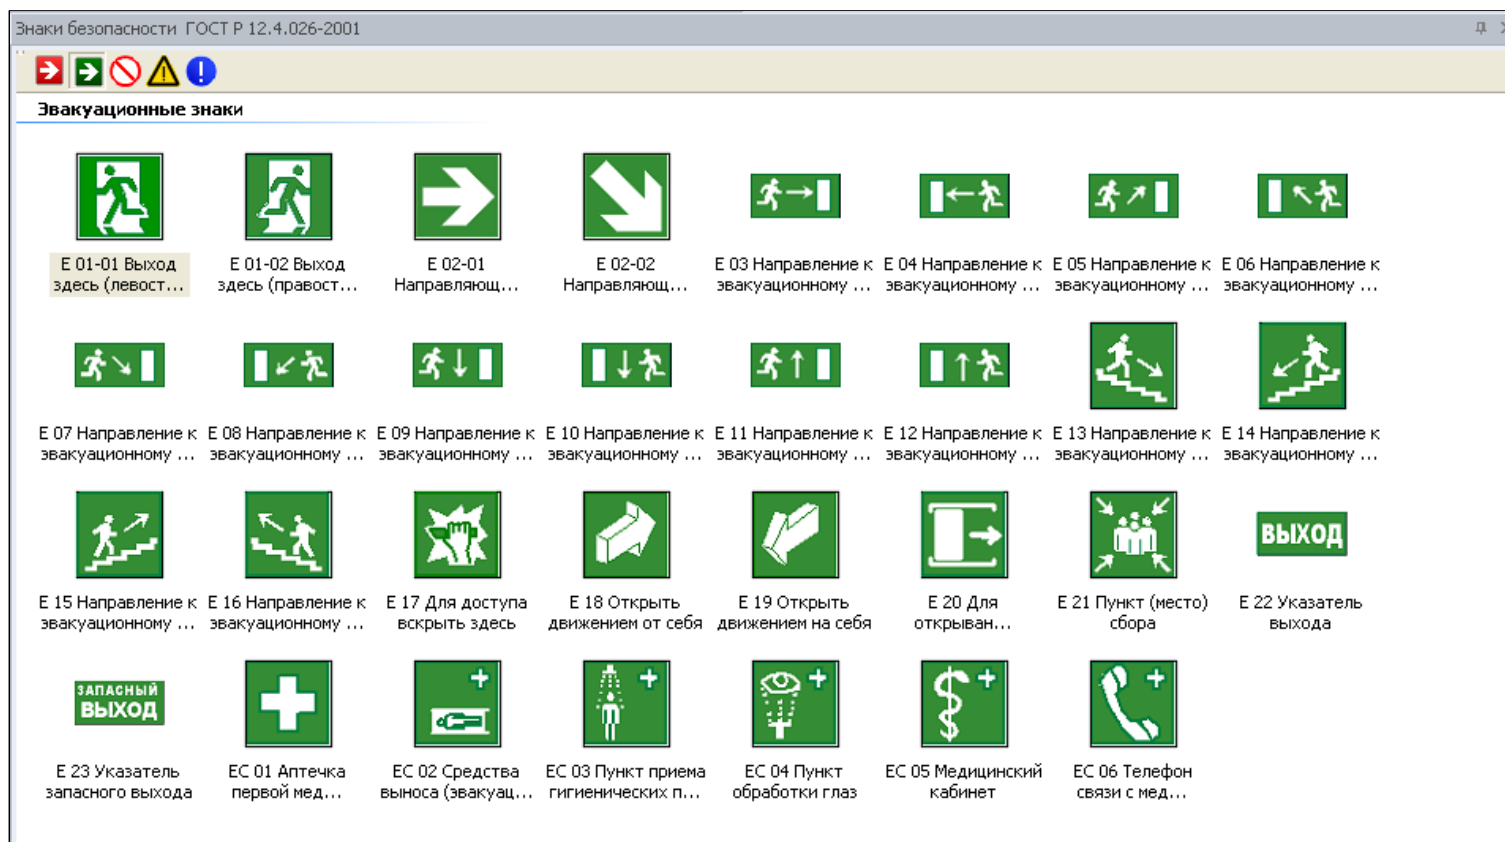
Знаки безопасности ГОСТ Р 12.4.026-2001

Эвакуационные знаки

Е 01-01 Выход здесь (левост...
Е 01-02 Выход здесь (правост...
Е 02-01 Направляющ...
Е 02-02 Направляющ...
Е 03 Направление к эвакуационному ...
Е 04 Направление к эвакуационному ...
Е 05 Направление к эвакуационному ...
Е 06 Направление к эвакуационному ...

Е 07 Направление к эвакуационному ...
Е 08 Направление к эвакуационному ...
Е 09 Направление к эвакуационному ...
Е 10 Направление к эвакуационному ...
Е 11 Направление к эвакуационному ...
Е 12 Направление к эвакуационному ...
Е 13 Направление к эвакуационному ...
Е 14 Направление к эвакуационному ...

Е 15 Направление к эвакуационному ...
Е 16 Направление к эвакуационному ...
Е 17 Для доступа вскрыть здесь
Е 18 Открыть движением от себя
Е 19 Открыть движением на себя
Е 20 Для открыван...
Е 21 Пункт (место) сбора
ВЫХОД
Е 22 Указатель выхода

ЗАПАСНЫЙ ВЫХОД
Е 23 Указатель запасного выхода
ЕС 01 Аптечка первой мед...
ЕС 02 Средства выноса (эвакуац...
ЕС 03 Пункт приема гигиенических п...
ЕС 04 Пункт обработки глаз
ЕС 05 Медицинский кабинет
ЕС 06 Телефон связи с мед...